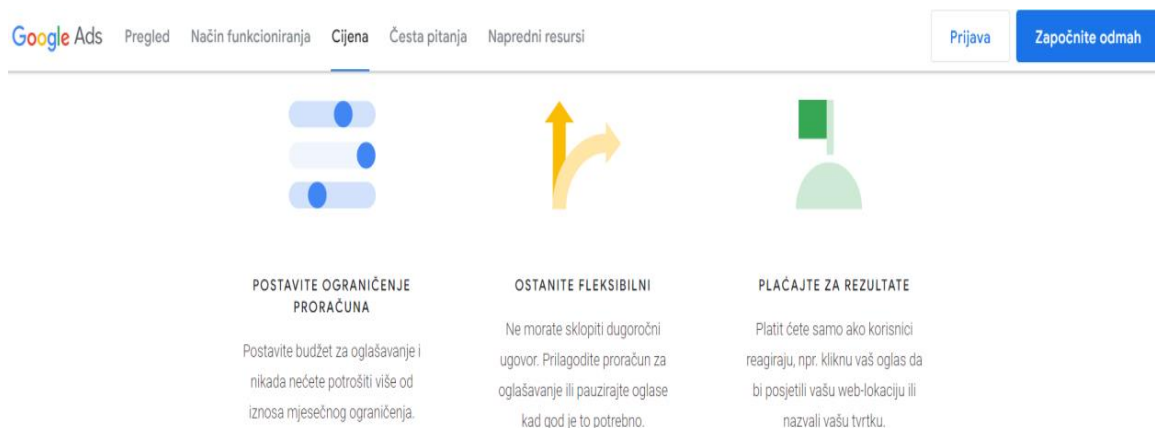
Google Ads Pregled Način funkcioniranja Cijena Česta pitanja Napredni resursi Prijava Započnite odmah

POSTAVITE OGRANIČENJE PRORAČUNA

Postavite budžet za oglašavanje i nikada nećete potrošiti više od iznosa mjesečnog ograničenja.

OSTANITE FLEKSIBILNI

Ne morate sklopiti dugoročni ugovor. Prilagodite proračun za oglašavanje ili pauzirajte oglase kad god je to potrebno.

PLAĆAJTE ZA REZULTATE

Platit ćete samo ako korisnici reagiraju, npr. kliknu vaš oglas da bi posjetili vašu web-lokaciju ili nazvali vašu tvrtku.